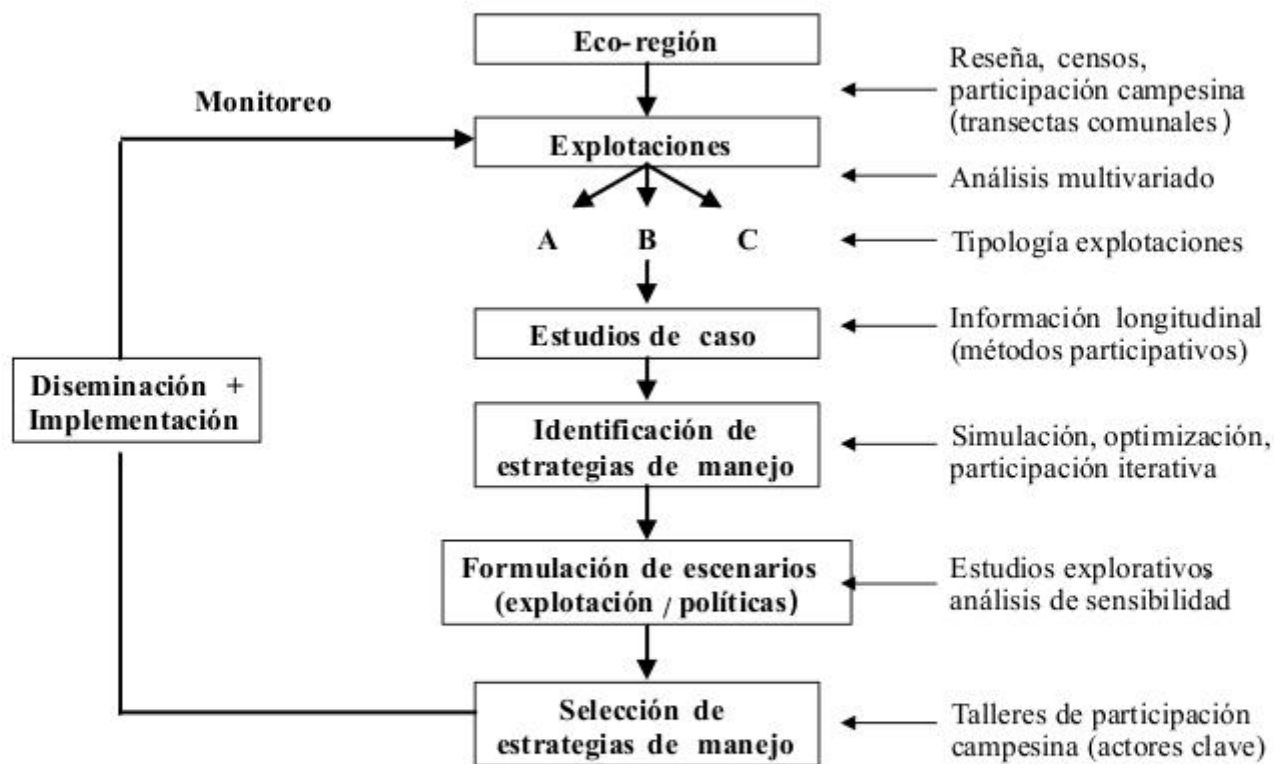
Eco-región

Reseña, censos, participación campesina (transectas comunales)

Monitoreo

Explotaciones

Análisis multivariado

A B C

Tipología explotaciones

Estudios de caso

Información longitudinal (métodos participativos)

Diseminación + Implementación

Identificación de estrategias de manejo

Simulación, optimización, participación iterativa

Formulación de escenarios (explotación / políticas)

Estudios explorativos análisis de sensibilidad

Selección de estrategias de manejo

Talleres de participación campesina (actores clave)